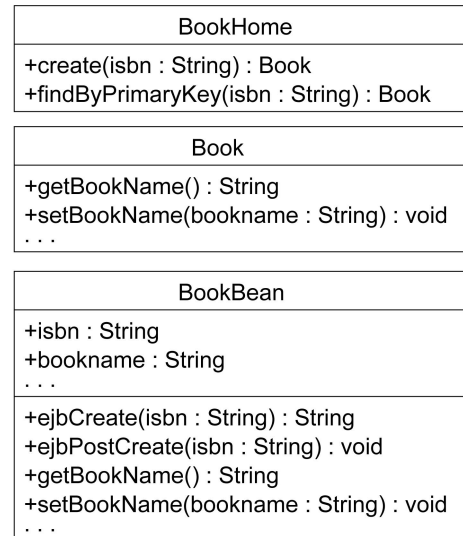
BookHome

+create(isbn : String) : Book
+findByPrimaryKey(isbn : String) : Book

Book

+getBookName() : String
+setBookName(bookname : String) : void
. . .

BookBean

+isbn : String
+bookname : String
. . .

+ejbCreate(isbn : String) : String
+ejbPostCreate(isbn : String) : void
+getBookName() : String
+setBookName(bookname : String) : void
. . .